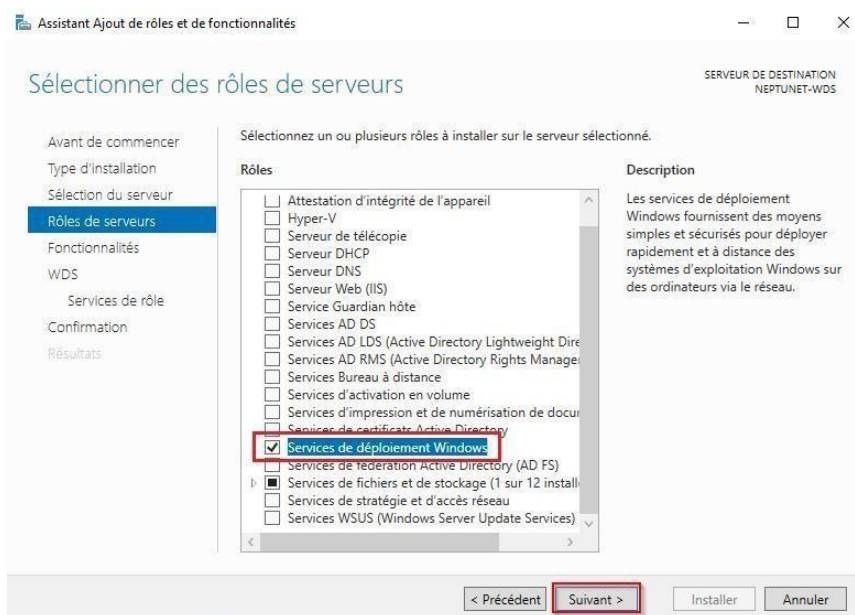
Assistant Ajout de rôles et de fonctionnalités

Sélectionner des rôles de serveurs

SERVEUR DE DESTINATION
NEPTUNET-WDS

Avant de commencer
Type d'installation
Sélection du serveur
Rôles de serveurs
Fonctionnalités
WDS
Services de rôle
Confirmation
Résultats

Sélectionnez un ou plusieurs rôles à installer sur le serveur sélectionné.

Rôles

Attestation d'intégrité de l'appareil
Hyper-V
Serveur de télécopie
Serveur DHCP
Serveur DNS
Serveur Web (IIS)
Service Guardian hôte
Services AD DS
Services AD LDS (Active Directory Lightweight Dire
Services AD RMS (Active Directory Rights Manager
Services Bureau à distance
Services d'activation en volume
Services d'impression et de numérisation de docu
Services de certificats Active Directory
Services de déploiement Windows
Services de fédération Active Directory (AD FS)
Services de fichiers et de stockage (1 sur 12 install
Services de stratégie et d'accès réseau
Services WSUS (Windows Server Update Services)

Description

Les services de déploiement Windows fournissent des moyens simples et sécurisés pour déployer rapidement et à distance des systèmes d'exploitation Windows sur des ordinateurs via le réseau.

< Précédent
Suivant >
Installer
Annuler